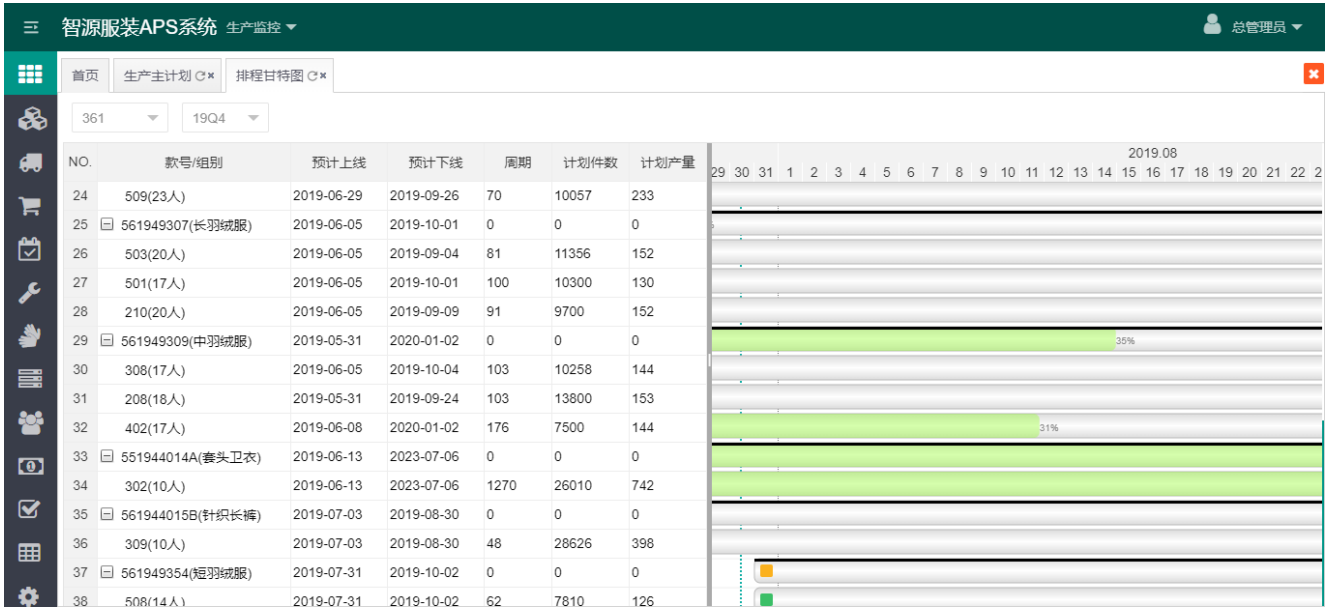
智源服装APS系统 生产监控

总管理员

首页 生产主计划 排程甘特图

361 19Q4

| NO. | 款号/组别 | 预计上线 | 预计下线 | 周期 | 计划件数 | 计划产量 |
|---|---|---|---|---|---|---|
| 24 | 509(23人) | 2019-06-29 | 2019-09-26 | 70 | 10057 | 233 |
| 25 | 561949307(长羽绒服) | 2019-06-05 | 2019-10-01 | 0 | 0 | 0 |
| 26 | 503(20人) | 2019-06-05 | 2019-09-04 | 81 | 11356 | 152 |
| 27 | 501(17人) | 2019-06-05 | 2019-10-01 | 100 | 10300 | 130 |
| 28 | 210(20人) | 2019-06-05 | 2019-09-09 | 91 | 9700 | 152 |
| 29 | 561949309(中羽绒服) | 2019-05-31 | 2020-01-02 | 0 | 0 | 0 |
| 30 | 308(17人) | 2019-06-05 | 2019-10-04 | 103 | 10258 | 144 |
| 31 | 208(18人) | 2019-05-31 | 2019-09-24 | 103 | 13800 | 153 |
| 32 | 402(17人) | 2019-06-08 | 2020-01-02 | 176 | 7500 | 144 |
| 33 | 551944014A(套头卫衣) | 2019-06-13 | 2023-07-06 | 0 | 0 | 0 |
| 34 | 302(10人) | 2019-06-13 | 2023-07-06 | 1270 | 26010 | 742 |
| 35 | 561944015B(针织长裤) | 2019-07-03 | 2019-08-30 | 0 | 0 | 0 |
| 36 | 309(10人) | 2019-07-03 | 2019-08-30 | 48 | 28626 | 398 |
| 37 | 561949354(短羽绒服) | 2019-07-31 | 2019-10-02 | 0 | 0 | 0 |
| 38 | 508(14人) | 2019-07-31 | 2019-10-02 | 62 | 7810 | 126 |

2019.08
29 30 31 1 2 3 4 5 6 7 8 9 10 11 12 13 14 15 16 17 18 19 20 21 22 2

35%

31%